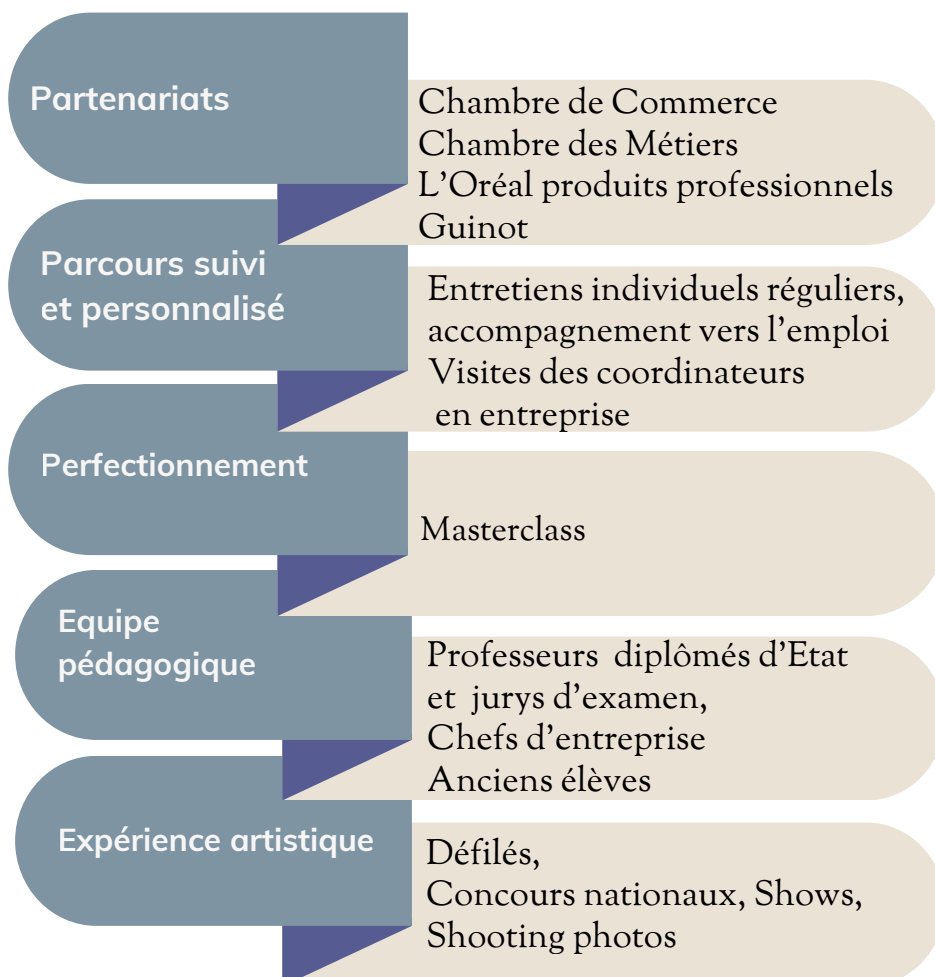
Partenariats

Chambre de Commerce
Chambre des Métiers
L’Oréal produits professionnels
Guinot

Parcours suivi et personnalisé

Entretiens individuels réguliers, accompagnement vers l’emploi
Visites des coordinateurs en entreprise

Perfectionnement

Masterclass

Equipe pédagogique

Professeurs diplômés d’Etat et jurys d’examen,
Chefs d’entreprise
Anciens élèves

Expérience artistique

Défilés,
Concours nationaux, Shows,
Shooting photos